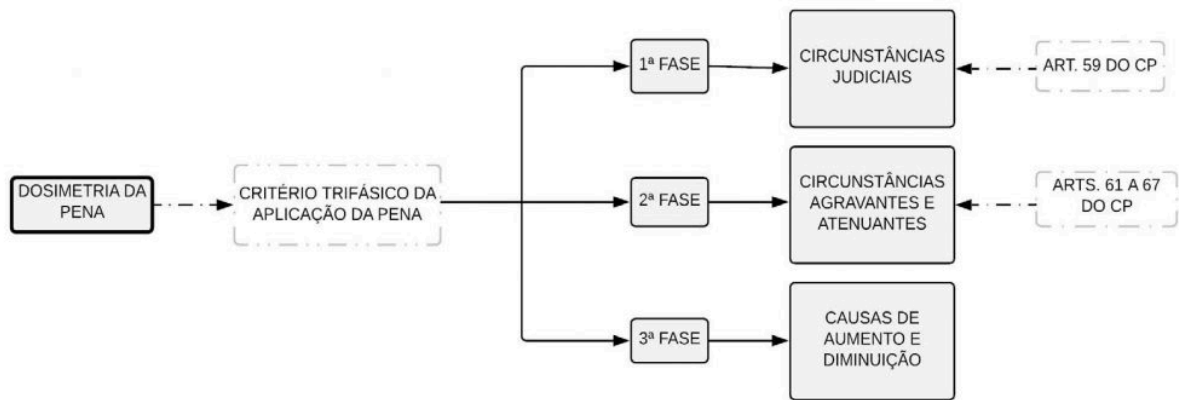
DOSIMETRIA DA PENA

CRITÉRIO TRIFÁSICO DA APLICAÇÃO DA PENA

1ª FASE

CIRCUNSTÂNCIAS JUDICIAIS

ART. 59 DO CP

2ª FASE

CIRCUNSTÂNCIAS AGRAVANTES E ATENUANTES

ARTS. 61 A 67 DO CP

3ª FASE

CAUSAS DE AUMENTO E DIMINUIÇÃO